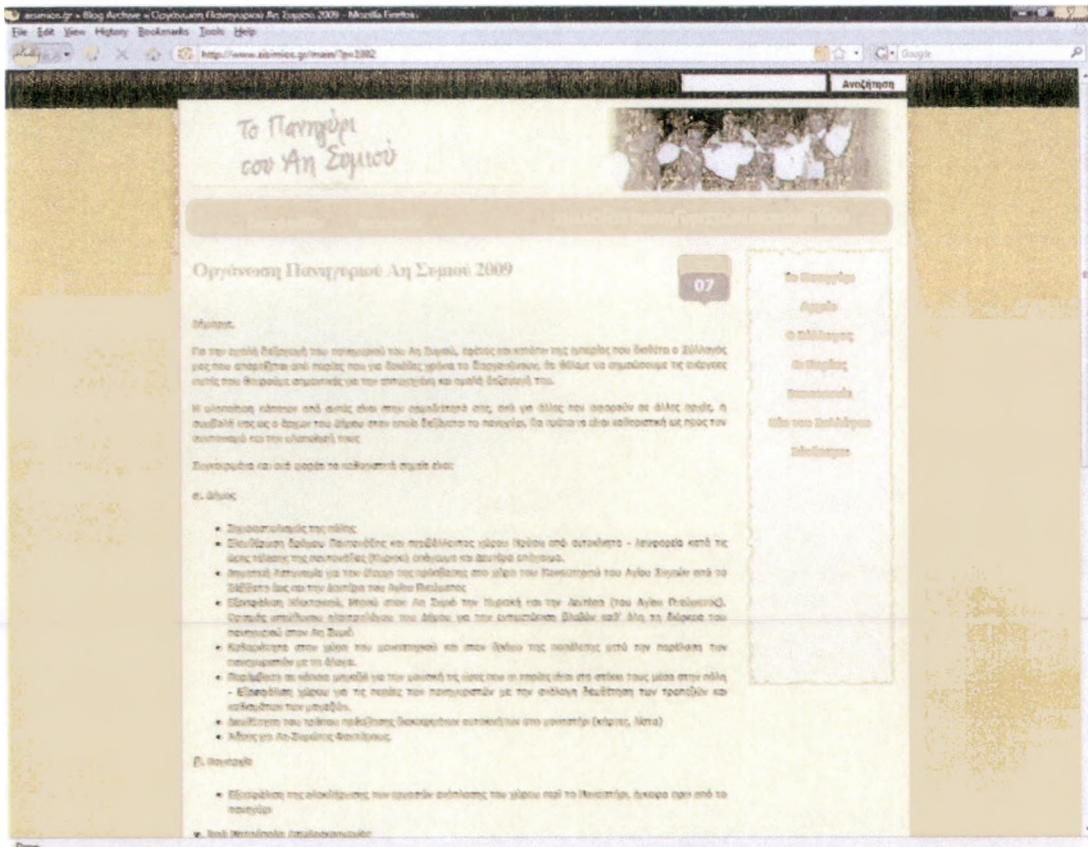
aisimios.gr » Blog Archive » Οργάνωση Πανηγυριού Αη Συμιού 2009 - Mozilla Firefox

File Edit View History Bookmarks Tools Help

http://www.aisimios.gr/main/?p=1082

Google

Αναζήτηση

Το Πανηγύρι του Αη Συμιού

Οργάνωση Πανηγυριού Αη Συμιού 2009

07

Το Πανηγύρι

Αρχείο

Ο Σύλλογος

Οι Φορείς

Επικοινωνία

Νέα του Συλλόγου

Σύνδεσμοι

Φίλοι μας,

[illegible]

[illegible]

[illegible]

α. Δήμος

- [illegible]
- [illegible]
- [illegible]
- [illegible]
- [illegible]
- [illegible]
- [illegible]
- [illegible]

β. Νομαρχία

- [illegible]

γ. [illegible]

Done